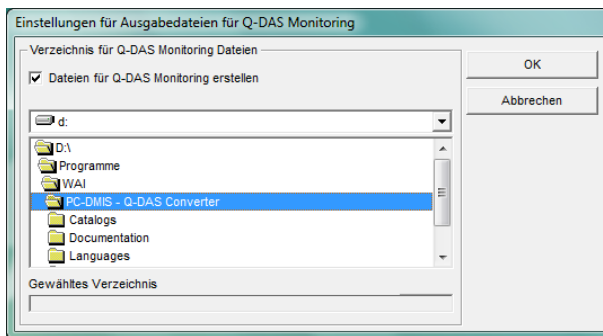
Einstellungen für Ausgabedateien für Q-DAS Monitoring

Verzeichnis für Q-DAS Monitoring Dateien

Dateien für Q-DAS Monitoring erstellen

OK

Abbrechen

d:

D:\
Programme
WAI
PC-DMIS - Q-DAS Converter
Catalogs
Documentation
Languages

Gewähltes Verzeichnis